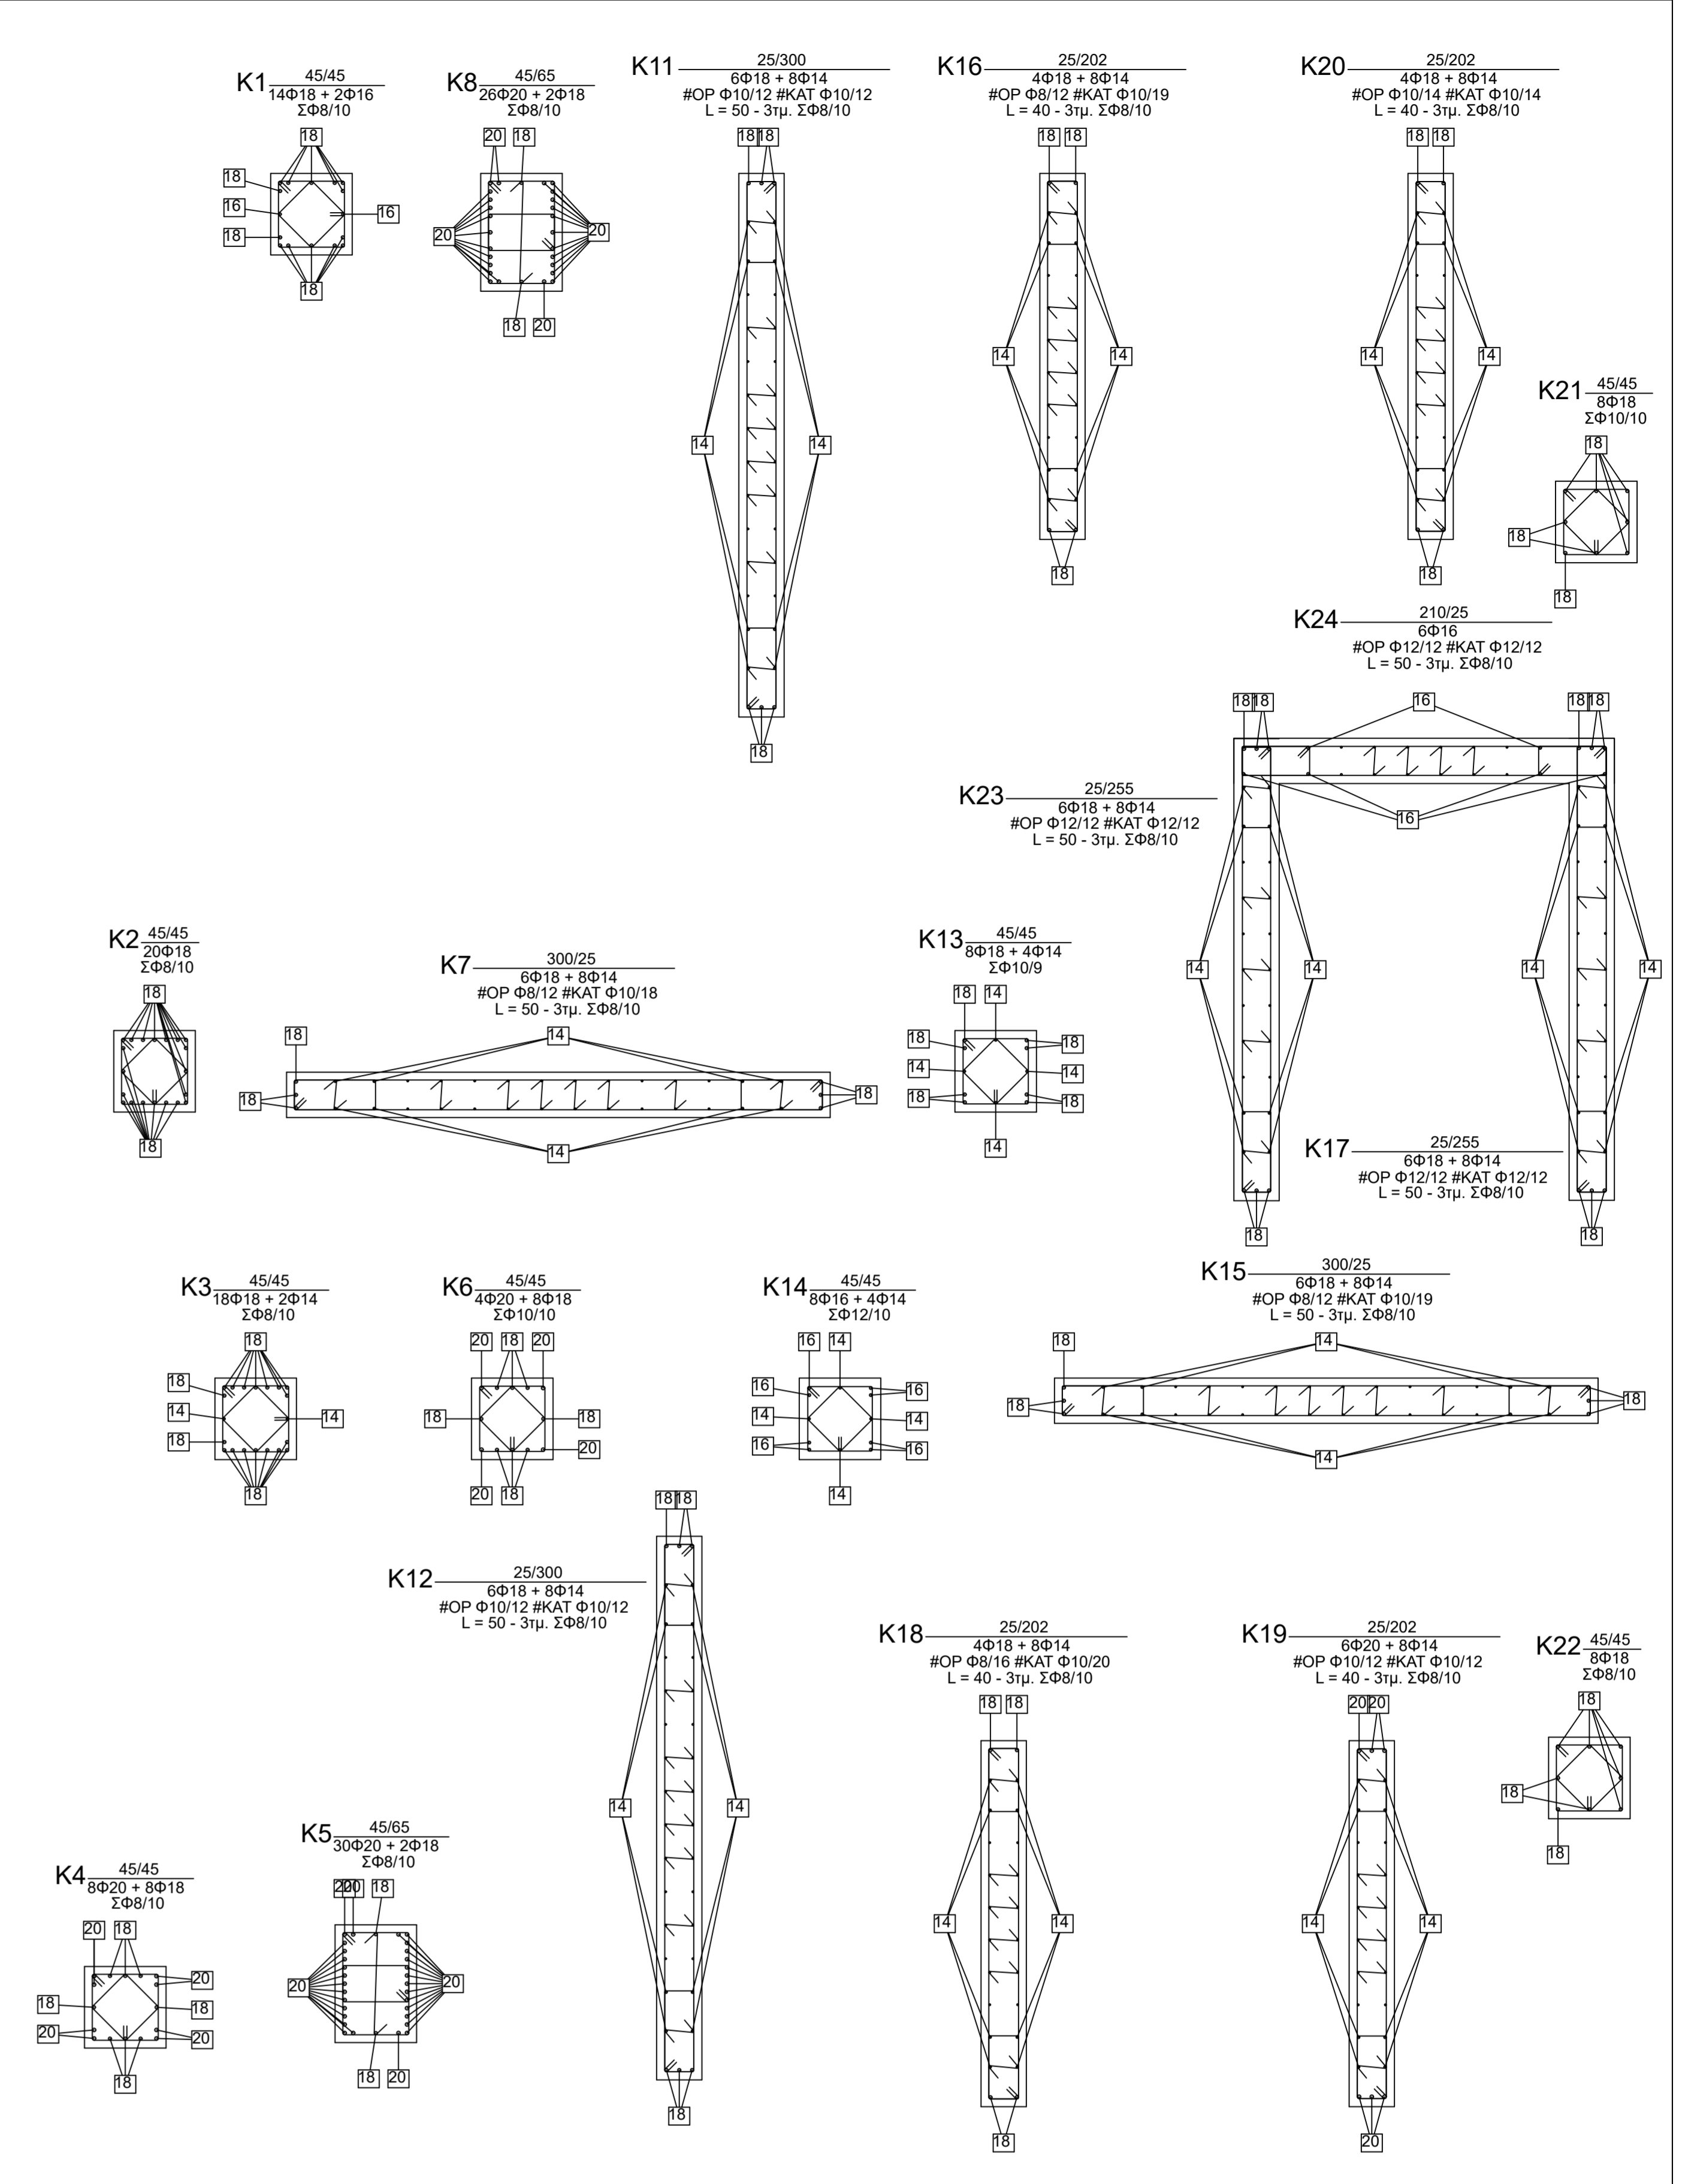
K1 45/45
14Φ18 + 2Φ16
ΣΦ8/10
18
18
16
18
16
18

K8 45/65
26Φ20 + 2Φ18
ΣΦ8/10
20 18
20
20
18 20

K11 25/300
6Φ18 + 8Φ14
#ΟΡ Φ10/12 #ΚΑΤ Φ10/12
L = 50 - 3τμ. ΣΦ8/10
18 18
14
14
18

K16 25/202
4Φ18 + 8Φ14
#ΟΡ Φ8/12 #ΚΑΤ Φ10/19
L = 40 - 3τμ. ΣΦ8/10
18 18
14
14
18

K20 25/202
4Φ18 + 8Φ14
#ΟΡ Φ10/14 #ΚΑΤ Φ10/14
L = 40 - 3τμ. ΣΦ8/10
18 18
14
14
18

K21 45/45
8Φ18
ΣΦ10/10
18
18
18

K24 210/25
6Φ16
#ΟΡ Φ12/12 #ΚΑΤ Φ12/12
L = 50 - 3τμ. ΣΦ8/10
18 18
16
18 18
16

K23 25/255
6Φ18 + 8Φ14
#ΟΡ Φ12/12 #ΚΑΤ Φ12/12
L = 50 - 3τμ. ΣΦ8/10
14
14
14
14
18
18

K17 25/255
6Φ18 + 8Φ14
#ΟΡ Φ12/12 #ΚΑΤ Φ12/12
L = 50 - 3τμ. ΣΦ8/10

K2 45/45
20Φ18
ΣΦ8/10
18
18

K7 300/25
6Φ18 + 8Φ14
#ΟΡ Φ8/12 #ΚΑΤ Φ10/18
L = 50 - 3τμ. ΣΦ8/10
18
14
18
18
14

K13 45/45
8Φ18 + 4Φ14
ΣΦ10/9
18 14
18
18
14
14
18
18
14

K3 45/45
18Φ18 + 2Φ14
ΣΦ8/10
18
18
14
14
18
18

K6 45/45
4Φ20 + 8Φ18
ΣΦ10/10
20 18 20
18
18
20
20 18

K14 45/45
8Φ16 + 4Φ14
ΣΦ12/10
16 14
16
16
14
14
16
16
14

K15 300/25
6Φ18 + 8Φ14
#ΟΡ Φ8/12 #ΚΑΤ Φ10/19
L = 50 - 3τμ. ΣΦ8/10
18
14
18
18
14

K12 25/300
6Φ18 + 8Φ14
#ΟΡ Φ10/12 #ΚΑΤ Φ10/12
L = 50 - 3τμ. ΣΦ8/10
18 18
14
14
18

K18 25/202
4Φ18 + 8Φ14
#ΟΡ Φ8/16 #ΚΑΤ Φ10/20
L = 40 - 3τμ. ΣΦ8/10
18 18
14
14
18

K19 25/202
6Φ20 + 8Φ14
#ΟΡ Φ10/12 #ΚΑΤ Φ10/12
L = 40 - 3τμ. ΣΦ8/10
20 20
14
14
20

K22 45/45
8Φ18
ΣΦ8/10
18
18
18

K5 45/65
30Φ20 + 2Φ18
ΣΦ8/10
20 20 18
20
20
18 20

K4 45/45
8Φ20 + 8Φ18
ΣΦ8/10
20 18
20
18
18
20
20
18